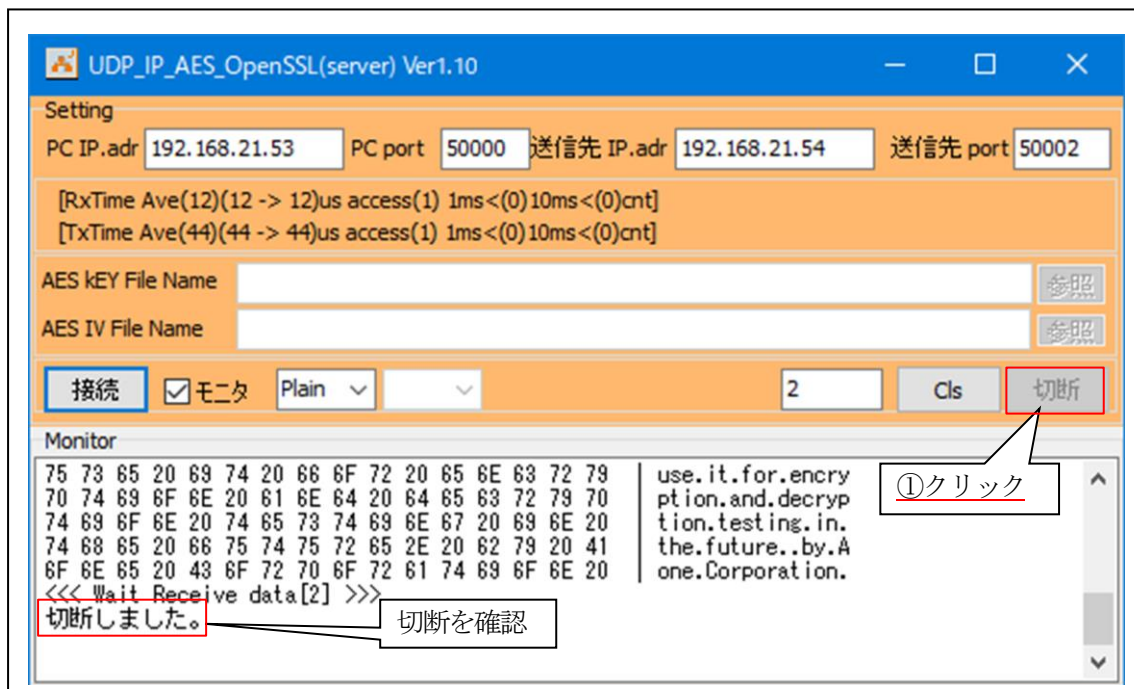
UDP_IP_AES_OpenSSL(server) Ver1.10

Setting

PC IP.adr 192.168.21.53 PC port 50000 送信先 IP.adr 192.168.21.54 送信先 port 50002

[RxTime Ave(12)(12 -> 12)us access(1) 1ms<(0)10ms<(0)cnt]
[TxTime Ave(44)(44 -> 44)us access(1) 1ms<(0)10ms<(0)cnt]

AES kEY File Name 参照
AES IV File Name 参照

接続 ☑モニタ Plain 2 Cls 切断

Monitor

75 73 65 20 69 74 20 66 6F 72 20 65 6E 63 72 79 | use.it.for.encry
70 74 69 6F 6E 20 61 6E 64 20 64 65 63 72 79 70 | ption.and.decryp
74 69 6F 6E 20 74 65 73 74 69 6E 67 20 69 6E 20 | tion.testing.in.
74 68 65 20 66 75 74 75 72 65 2E 20 62 79 20 41 | the.future..by.A
6F 6E 65 20 43 6F 72 70 6F 72 61 74 69 6F 6E 20 | one.Corporation.
<<< Wait Receive data[2] >>>
切断しました。

①クリック

切断を確認